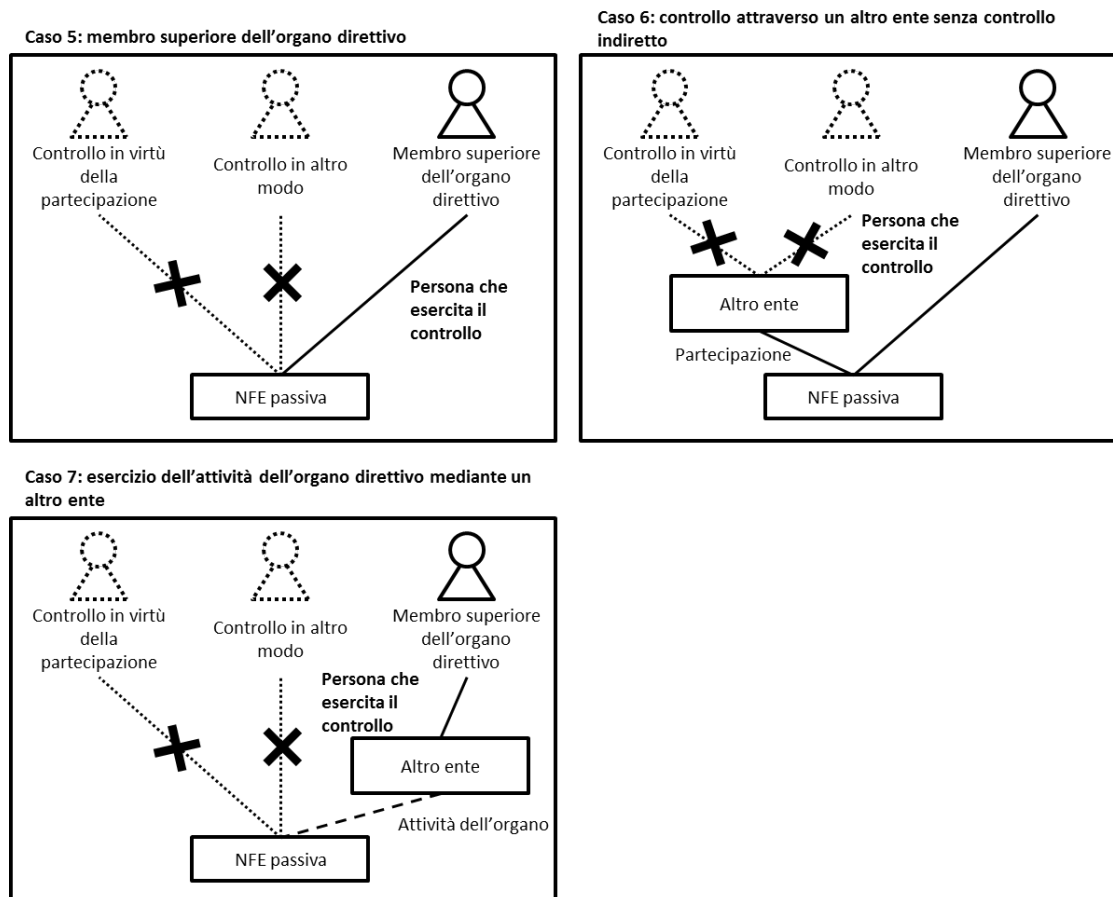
Caso 5: membro superiore dell'organo direttivo

Controllo in virtù della partecipazione

Controllo in altro modo

Membro superiore dell'organo direttivo

Persona che esercita il controllo

NFE passiva

Caso 6: controllo attraverso un altro ente senza controllo indiretto

Controllo in virtù della partecipazione

Controllo in altro modo

Membro superiore dell'organo direttivo

Persona che esercita il controllo

Altro ente

Partecipazione

NFE passiva

Caso 7: esercizio dell'attività dell'organo direttivo mediante un altro ente

Controllo in virtù della partecipazione

Controllo in altro modo

Membro superiore dell'organo direttivo

Persona che esercita il controllo

Altro ente

Attività dell'organo

NFE passiva